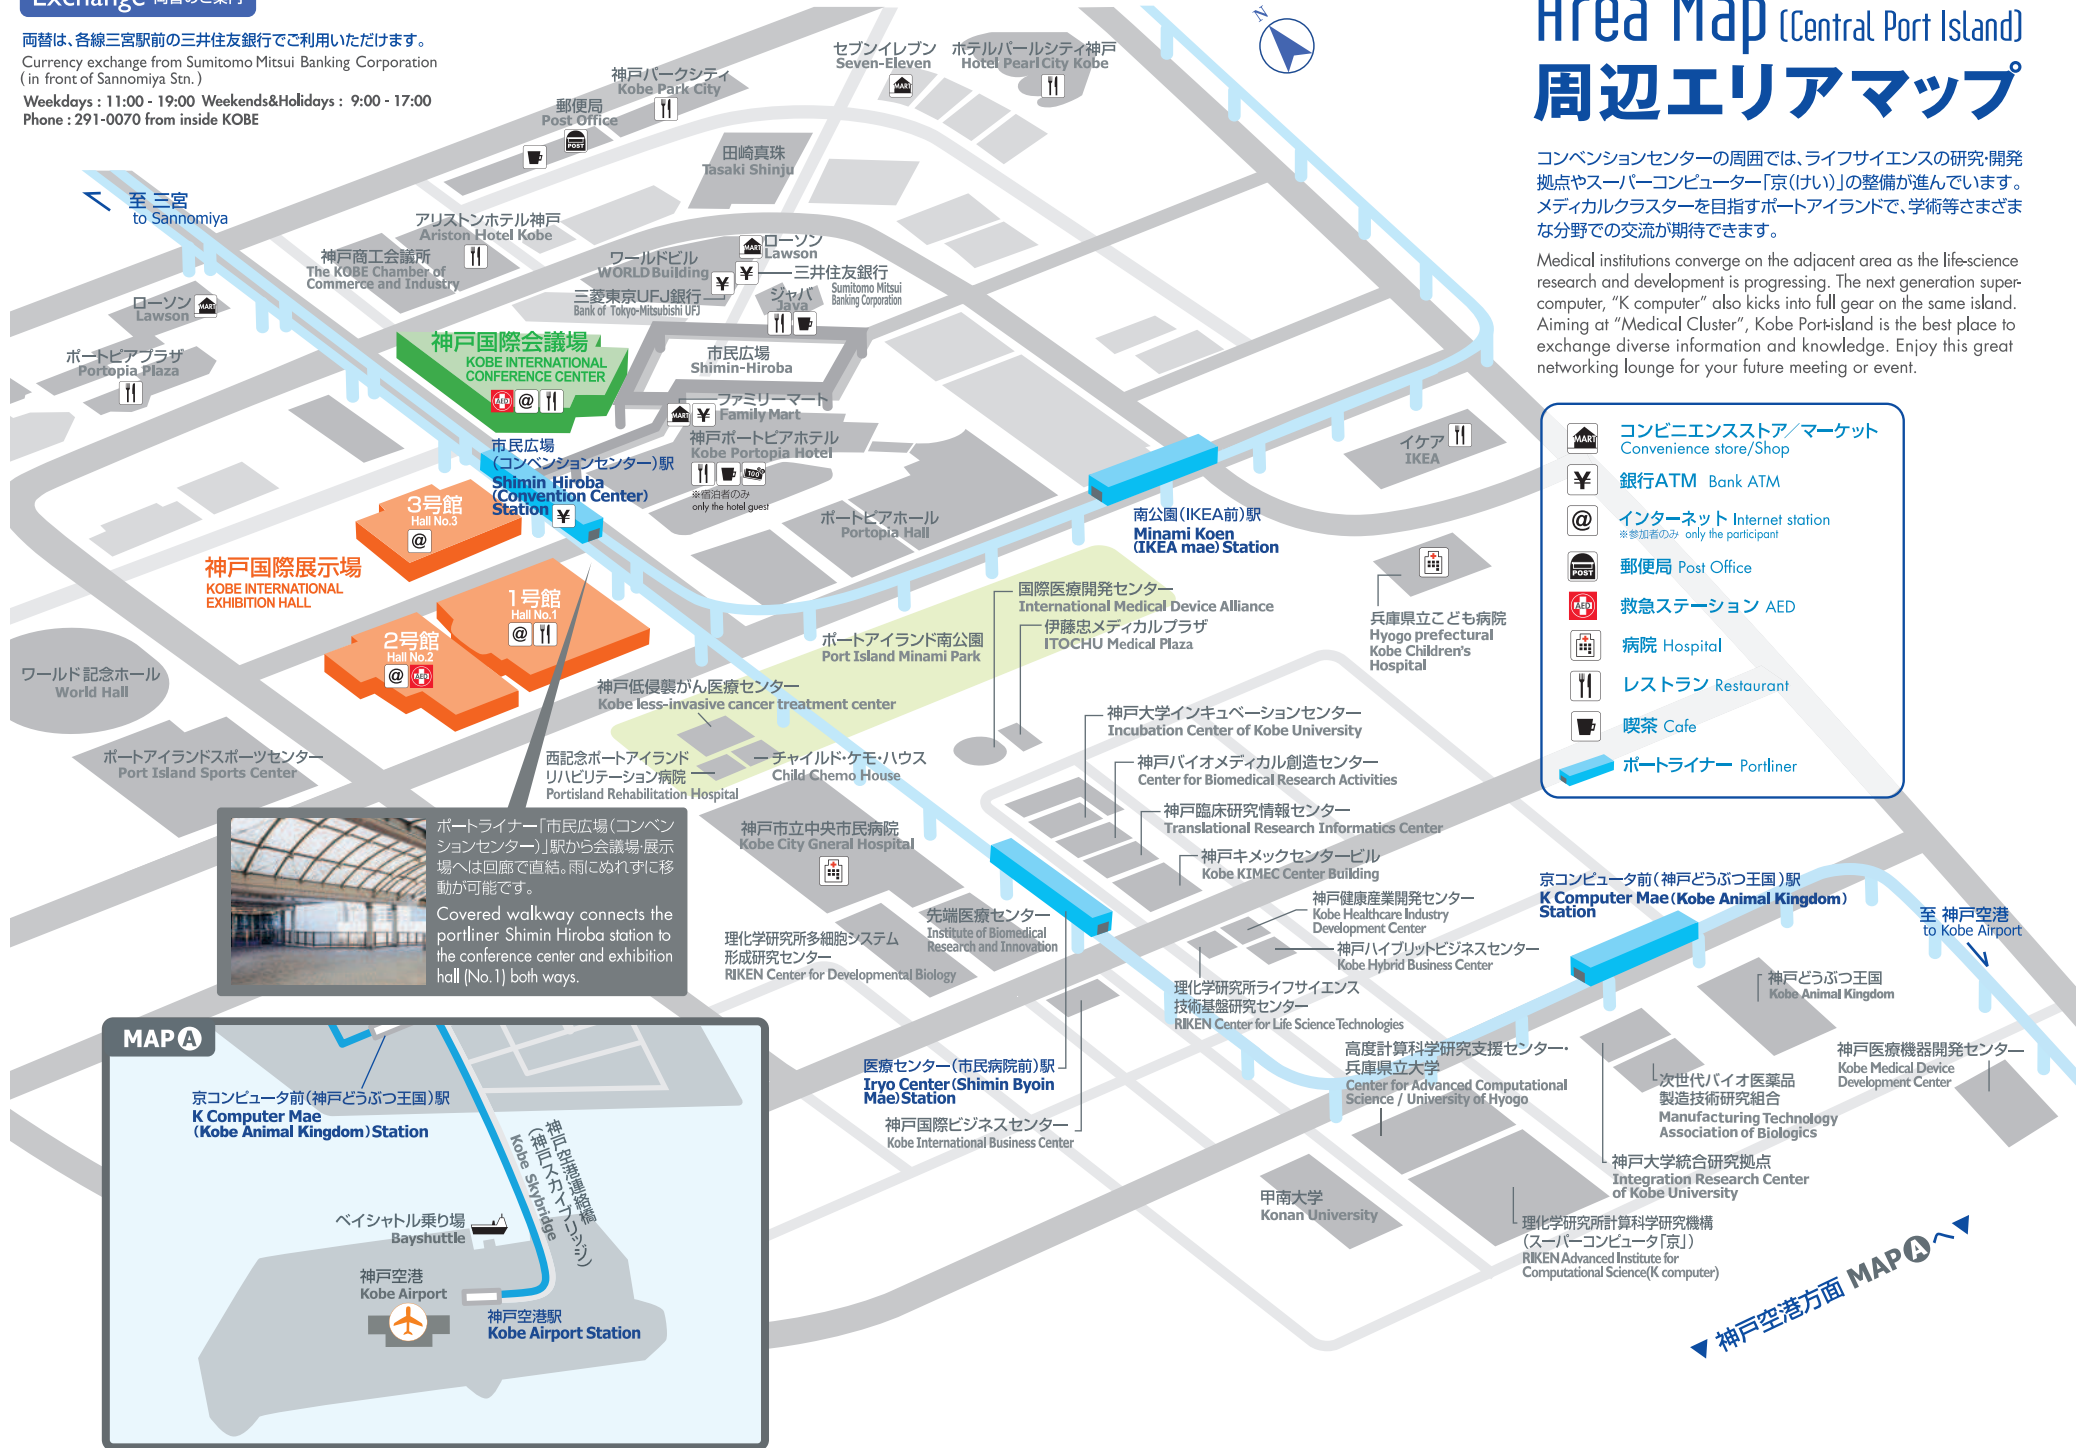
Exchange 両替のご案内

両替は、各線三宮駅前の三井住友銀行でご利用いただけます。
Currency exchange from Sumitomo Mitsui Banking Corporation (in front of Sannomiya Stn.)
Weekdays : 11:00 - 19:00 Weekends&Holidays : 9:00 - 17:00
Phone : 291-0070 from inside KOBE

Area Map (Central Port Island)
周辺エリアマップ

コンベンションセンターの周囲では、ライフサイエンスの研究·開発拠点やスーパーコンピューター「京(けい)」の整備が進んでいます。メディカルクラスターを目指すポートアイランドで、学術等さまざまな分野での交流が期待できます。

Medical institutions converge on the adjacent area as the life-science research and development is progressing. The next generation supercomputer, "K computer" also kicks into full gear on the same island. Aiming at "Medical Cluster", Kobe Port-island is the best place to exchange diverse information and knowledge. Enjoy this great networking lounge for your future meeting or event.

コンビニエンスストア／マーケット Convenience store/Shop
銀行ATM Bank ATM
インターネット Internet station
※参加者のみ only the participant
郵便局 Post Office
救急ステーション AED
病院 Hospital
レストラン Restaurant
喫茶 Cafe
ポートライナー Portliner

N
セブンイレブン Seven-Eleven
ホテルパールシティ神戸 Hotel Pearl City Kobe
神戸パークシティ Kobe Park City
郵便局 Post Office
田崎真珠 Tasaki Shinju
至 三宮 to Sannomiya
アリストンホテル神戸 Ariston Hotel Kobe
神戸商工会議所 The KOBE Chamber of Commerce and Industry
ワールドビル WORLD Building
ローソン Lawson
三井住友銀行 Sumitomo Mitsui Banking Corporation
三菱東京UFJ銀行 Bank of Tokyo-Mitsubishi UFJ
ジャバ Java
ローソン Lawson
ポートピアプラザ Portopia Plaza
神戸国際会議場 KOBE INTERNATIONAL CONFERENCE CENTER
市民広場 Shimin-Hiroba
ファミリーマート Family Mart
神戸ポートピアホテル Kobe Portopia Hotel
※宿泊者のみ only the hotel guest
市民広場(コンベンションセンター)駅 Shimin Hiroba (Convention Center) Station
イケア IKEA
3号館 Hall No.3
神戸国際展示場 KOBE INTERNATIONAL EXHIBITION HALL
ポートピアホール Portopia Hall
南公園(IKEA前)駅 Minami Koen (IKEA mae) Station
1号館 Hall No.1
2号館 Hall No.2
国際医療開発センター International Medical Device Alliance
伊藤忠メディカルプラザ ITOCHU Medical Plaza
ポートアイランド南公園 Port Island Minami Park
兵庫県立こども病院 Hyogo prefectural Kobe Children's Hospital
ワールド記念ホール World Hall
神戸低侵襲がん医療センター Kobe less-invasive cancer treatment center
神戸大学インキュベーションセンター Incubation Center of Kobe University
ポートアイランドスポーツセンター Port Island Sports Center
西記念ポートアイランドリハビリテーション病院 Portisland Rehabilitation Hospital
チャイルド·ケモ·ハウス Child Chemo House
神戸バイオメディカル創造センター Center for Biomedical Research Activities
ポートライナー「市民広場(コンベンションセンター)」駅から会議場·展示場へは回廊で直結。雨にぬれずに移動が可能です。
Covered walkway connects the portliner Shimin Hiroba station to the conference center and exhibition hall (No.1) both ways.
神戸市立中央市民病院 Kobe City Gneral Hospital
神戸臨床研究情報センター Translational Research Informatics Center
神戸キメックセンタービル Kobe KIMEC Center Building
先端医療センター Institute of Biomedical Research and Innovation
神戸健康産業開発センター Kobe Healthcare Industry Development Center
京コンピュータ前(神戸どうぶつ王国)駅 K Computer Mae (Kobe Animal Kingdom) Station
至 神戸空港 to Kobe Airport
理化学研究所多細胞システム形成研究センター RIKEN Center for Developmental Biology
神戸ハイブリッドビジネスセンター Kobe Hybrid Business Center
神戸どうぶつ王国 Kobe Animal Kingdom
理化学研究所ライフサイエンス技術基盤研究センター RIKEN Center for Life Science Technologies
MAP A
京コンピュータ前(神戸どうぶつ王国)駅 K Computer Mae (Kobe Animal Kingdom) Station
神戸空港連絡橋(神戸スカイブリッジ) Kobe Skybridge
医療センター(市民病院前)駅 Iryo Center (Shimin Byoin Mae) Station
高度計算科学研究支援センター·兵庫県立大学 Center for Advanced Computational Science / University of Hyogo
神戸医療機器開発センター Kobe Medical Device Development Center
次世代バイオ医薬品製造技術研究組合 Manufacturing Technology Association of Biologics
神戸国際ビジネスセンター Kobe International Business Center
神戸大学統合研究拠点 Integration Research Center of Kobe University
ベイシャトル乗り場 Bayshuttle
甲南大学 Konan University
理化学研究所計算科学研究機構(スーパーコンピュータ「京」) RIKEN Advanced Institute for Computational Science(K computer)
神戸空港 Kobe Airport
神戸空港駅 Kobe Airport Station
神戸空港方面 MAP A へ